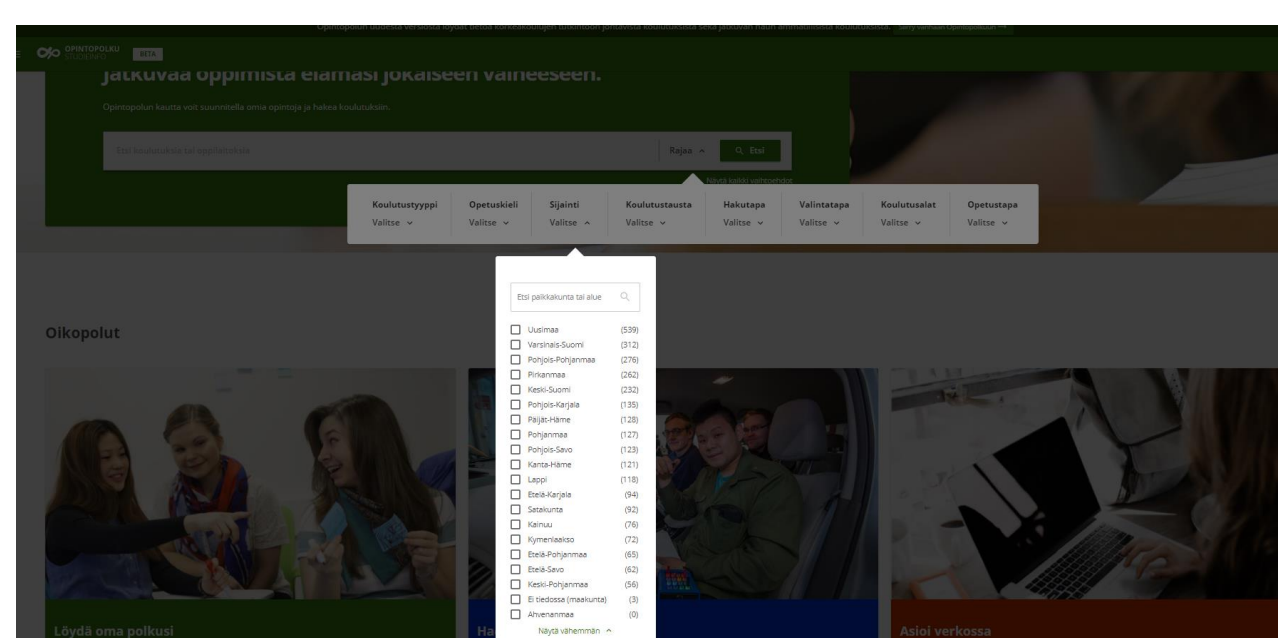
Opintopolun uudesta versiosta löydät tällä hetkellä korkeakoulujen tutkintoon johtavista koulutuksista sekä jatkuvan haun ammatillisista koulutuksista. Siirry vanhaan Opintopolkuun →

OPINTOPOLKU STUDIEINFO BETA

jatkuvaa oppimista elämäsi jokaiseen vaiheeseen.

Opintopolun kautta voit suunnitella omia opintoja ja hakea koulutuksiin.

Etsi koulutuksia tai oppilaitoksia

Rajaa

Etsi

Näytä kaikki vaihtoehdot

Koulutustyyppi Valitse
Opetuskieli Valitse
Sijainti Valitse
Koulutustausta Valitse
Hakutapa Valitse
Valintatapa Valitse
Koulutusalat Valitse
Opetustapa Valitse

Etsi paikkakunta tai alue

Uusimaa (539)
Varsinais-Suomi (312)
Pohjois-Pohjanmaa (276)
Pirkanmaa (262)
Keski-Suomi (232)
Pohjois-Karjala (135)
Päijät-Häme (128)
Pohjanmaa (127)
Pohjois-Savo (123)
Kanta-Häme (121)
Lappi (118)
Etelä-Karjala (94)
Satakunta (92)
Kainuu (76)
Kymenlaakso (72)
Etelä-Pohjanmaa (65)
Etelä-Savo (62)
Keski-Pohjanmaa (56)
Ei tiedossa (maakunta) (3)
Ahvenanmaa (0)

Näytä vähemmän

Oikopolut

Löydä oma polkusi

Ha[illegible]

Asioi verkossa